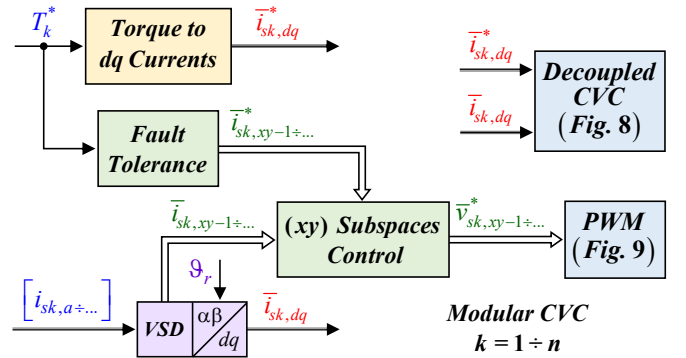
$T_k^*$

Torque to dq Currents

$\overline{i}_{sk,dq}^*$

$\overline{i}_{sk,dq}^*$

$\overline{i}_{sk,dq}$

Decoupled CVC (Fig. 8)

Fault Tolerance

$\overline{i}_{sk,xy-1\div...}^*$

$\overline{i}_{sk,xy-1\div...}$

(xy) Subspaces Control

$\overline{v}_{sk,xy-1\div...}^*$

PWM (Fig. 9)

$\vartheta_r$

$\left[i_{sk,a\div...}\right]$

VSD

αβ

dq

$\overline{i}_{sk,dq}$

Modular CVC

$k = 1 \div n$